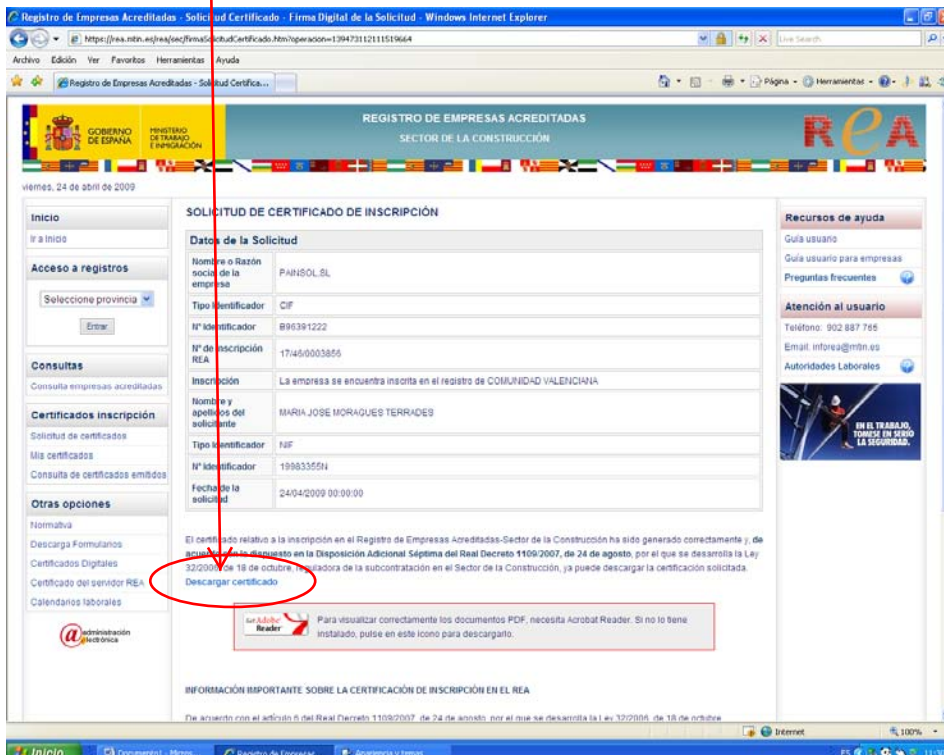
Registro de Empresas Acreditadas - Solicitud Certificado - Firma Digital de la Solicitud - Windows Internet Explorer

https://rea.mtin.es/rea/sec/firmaSolicitudCertificado.htm?operacion=139473112111519664

Live Search

Archivo Edición Ver Favoritos Herramientas Ayuda

Registro de Empresas Acreditadas - Solicitud Certifica...

Página Herramientas

GOBIERNO DE ESPAÑA MINISTERIO DE TRABAJO E INMIGRACIÓN

REGISTRO DE EMPRESAS ACREDITADAS
SECTOR DE LA CONSTRUCCIÓN

REA

viernes, 24 de abril de 2009

Inicio
Ir a Inicio

Acceso a registros
Seleccione provincia
Entrar

Consultas
Consulta empresas acreditadas

Certificados inscripción
Solicitud de certificados
Mis certificados
Consulta de certificados emitidos

Otras opciones
Normativa
Descarga Formularios
Certificados Digitales
Certificado del servidor REA
Calendarios laborales

administración electrónica

SOLICITUD DE CERTIFICADO DE INSCRIPCIÓN

Datos de la Solicitud

| | |
|---|---|
| Nombre o Razón social de la empresa | PAINSOL,SL |
| Tipo Identificador | CIF |
| Nº Identificador | B96391222 |
| Nº de inscripción REA | 17/46/0003855 |
| Inscripción | La empresa se encuentra inscrita en el registro de COMUNIDAD VALENCIANA |
| Nombre y apellidos del solicitante | MARIA JOSE MORAGUES TERRADES |
| Tipo Identificador | NIF |
| Nº Identificador | 19983355N |
| Fecha de la solicitud | 24/04/2009 00:00:00 |

El certificado relativo a la inscripción en el Registro de Empresas Acreditadas-Sector de la Construcción ha sido generado correctamente y, de acuerdo con lo dispuesto en la Disposición Adicional Séptima del Real Decreto 1109/2007, de 24 de agosto, por el que se desarrolla la Ley 32/2006, de 18 de octubre, reguladora de la subcontratación en el Sector de la Construcción, ya puede descargar la certificación solicitada.
Descargar certificado

Get Adobe Reader
Para visualizar correctamente los documentos PDF, necesita Acrobat Reader. Si no lo tiene instalado, pulse en este icono para descargarlo.

INFORMACIÓN IMPORTANTE SOBRE LA CERTIFICACIÓN DE INSCRIPCIÓN EN EL REA

De acuerdo con el artículo 6 del Real Decreto 1109/2007, de 24 de agosto, por el que se desarrolla la Ley 32/2006, de 18 de octubre

Recursos de ayuda
Guía usuario
Guía usuario para empresas
Preguntas frecuentes

Atención al usuario
Teléfono: 902 887 765
Email: inforea@mtin.es
Autoridades Laborales

EN EL TRABAJO, TÓMESE EN SERIO LA SEGURIDAD.

Internet
100%

Inicio
Documento1 - Micros...
Registro de Empresas...
Apariencia y temas
ES